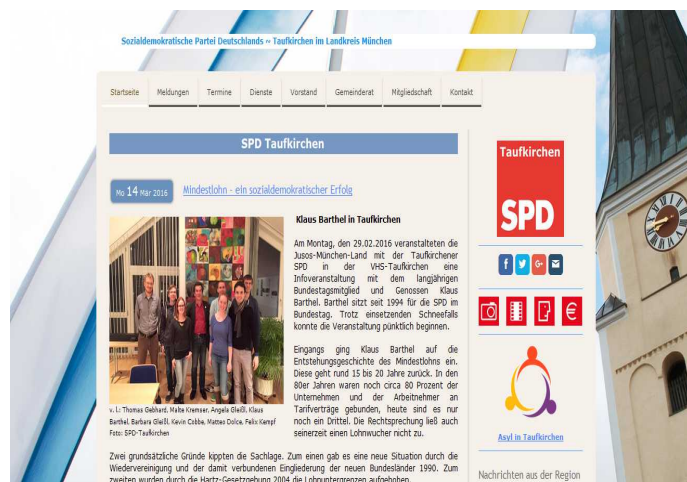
Sozialdemokratische Partei Deutschlands ~ Taufkirchen im Landkreis München

Startseite | Meldungen | Termine | Dienste | Vorstand | Gemeinderat | Mitgliedschaft | Kontakt

SPD Taufkirchen

Mo 14 Mär 2016

Mindestlohn - ein sozialdemokratischer Erfolg

Klaus Barthel in Taufkirchen

Am Montag, den 29.02.2016 veranstalteten die Jusos-München-Land mit der Taufkirchener SPD in der VHS-Taufkirchen eine Infoveranstaltung mit dem langjährigen Bundestagsmitglied und Genossen Klaus Barthel. Barthel sitzt seit 1994 für die SPD im Bundestag. Trotz einsetzenden Schneefalls konnte die Veranstaltung pünktlich beginnen.

Eingangs ging Klaus Barthel auf die Entstehungsgeschichte des Mindestlohns ein. Diese geht rund 15 bis 20 Jahre zurück. In den 80er Jahren waren noch circa 80 Prozent der Unternehmen und der Arbeitnehmer an Tarifverträge gebunden, heute sind es nur noch ein Drittel. Die Rechtsprechung ließ auch seinerzeit einen Lohnwucher nicht zu.

v. l.: Thomas Gebhard, Malte Kremser, Angela Gleißl, Klaus Barthel, Barbara Gleißl, Kevin Cobbe, Matteo Dolce, Felix Kempf
Foto: SPD-Taufkirchen

Zwei grundsätzliche Gründe kippten die Sachlage. Zum einen gab es eine neue Situation durch die Wiedervereinigung und die damit verbundenen Eingliederung der neuen Bundesländer 1990. Zum zweiten wurden durch die Hartz-Gesetzgebung 2004 die Lohnuntergrenzen aufgehoben.

Taufkirchen
SPD

Asyl in Taufkirchen

Nachrichten aus der Region